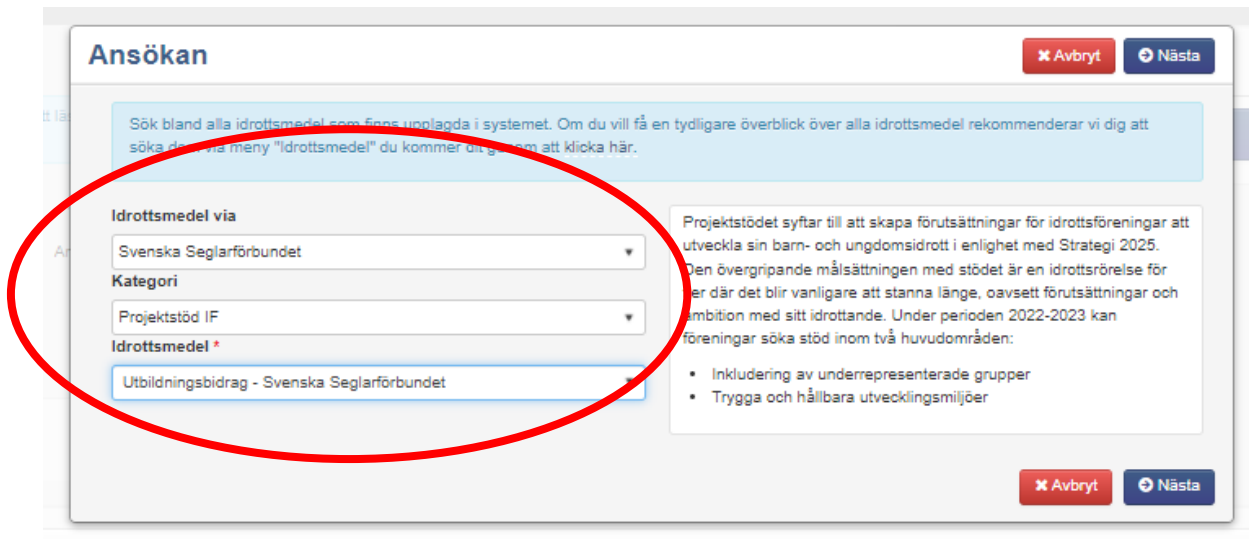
Ansökan

✖ Avbryt ➔ Nästa

Sök bland alla idrottsmedel som finns upplagda i systemet. Om du vill få en tydligare överblick över alla idrottsmedel rekommenderar vi dig att söka dem via meny "Idrottsmedel" du kommer dit genom att klicka här.

Idrottsmedel via

Svenska Seglarförbundet

Kategori

Projektstöd IF

Idrottsmedel *

Utbildningsbidrag - Svenska Seglarförbundet

Projektstödet syftar till att skapa förutsättningar för idrottsföreningar att utveckla sin barn- och ungdomsidrott i enlighet med Strategi 2025. Den övergripande målsättningen med stödet är en idrottsrörelse för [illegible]er där det blir vanligare att stanna länge, oavsett förutsättningar och ambition med sitt idrottande. Under perioden 2022-2023 kan föreningar söka stöd inom två huvudområden:

- Inkludering av underrepresenterade grupper
- Trygga och hållbara utvecklingsmiljöer

✖ Avbryt ➔ Nästa